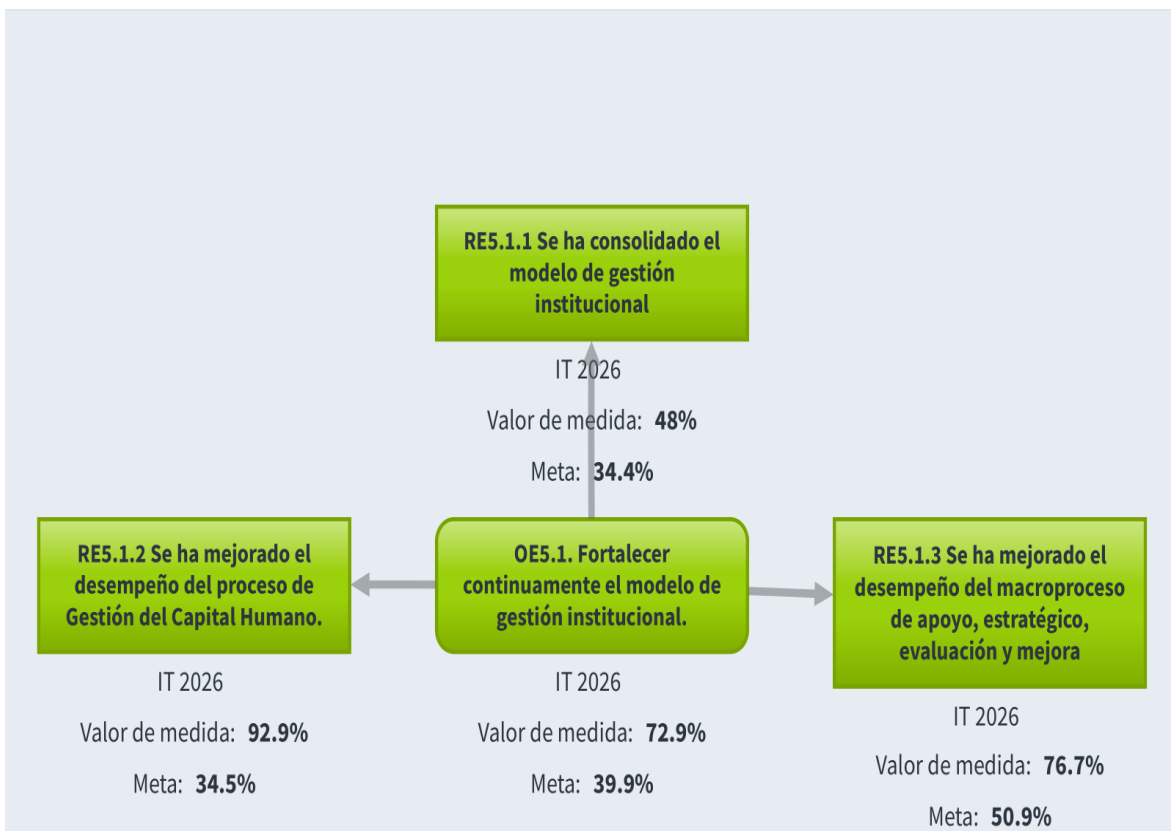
RE5.1.1 Se ha consolidado el modelo de gestión institucional

IT 2026

Valor de medida: **48%**

Meta: **34.4%**

RE5.1.2 Se ha mejorado el desempeño del proceso de Gestión del Capital Humano.

IT 2026

Valor de medida: **92.9%**

Meta: **34.5%**

OE5.1. Fortalecer continuamente el modelo de gestión institucional.

IT 2026

Valor de medida: **72.9%**

Meta: **39.9%**

RE5.1.3 Se ha mejorado el desempeño del macroproceso de apoyo, estratégico, evaluación y mejora

IT 2026

Valor de medida: **76.7%**

Meta: **50.9%**